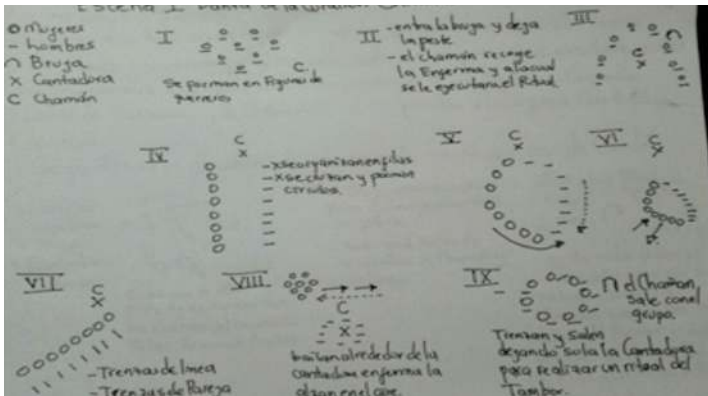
Escena I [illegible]

o Mujeres
– hombres
∩ Bruja
x Cantadora
C Chamán

I
Se forman en Figura de tercero

II
– entra la bruja y deja la peste
– el chamán recoge la enferma y al acostarla se le ejecutan el Ritual

III

IV
– x se organizan en filas
– x se cruzan y forman círculos

V

VI

VII
– Trenzas de linea
– Trenzas de Rueda

VIII
bailan alrededor de la cantadora enferma la sacan en el aire.

IX
∩ el Chamán sale con el grupo.
Trenzan y Salen dejando sola la Cantadora para realizar un ritual del Tambor.